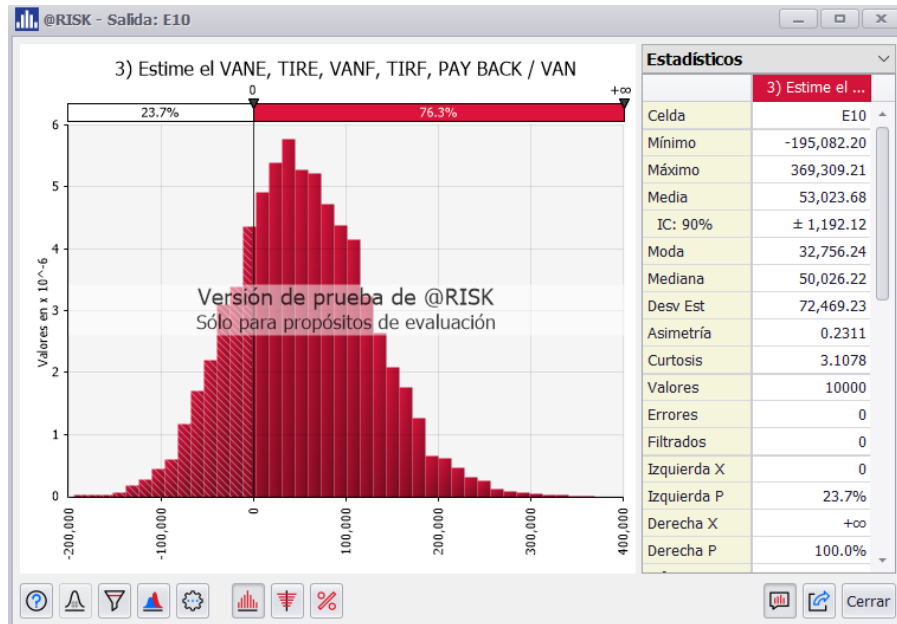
@RISK - Salida: E10

3) Estime el VANE, TIRE, VANF, TIRF, PAY BACK / VAN

0 +∞

23.7% 76.3%

Valores en x 10^-6

6
5
4
3
2
1
0

-200,000 -100,000 0 100,000 200,000 300,000 400,000

Versión de prueba de @RISK
Sólo para propósitos de evaluación

Estadísticos

| | 3) Estime el ... |
|---|---|
| Celda | E10 |
| Mínimo | -195,082.20 |
| Máximo | 369,309.21 |
| Media | 53,023.68 |
| IC: 90% | ± 1,192.12 |
| Moda | 32,756.24 |
| Mediana | 50,026.22 |
| Desv Est | 72,469.23 |
| Asimetría | 0.2311 |
| Curtosis | 3.1078 |
| Valores | 10000 |
| Errores | 0 |
| Filtrados | 0 |
| Izquierda X | 0 |
| Izquierda P | 23.7% |
| Derecha X | +∞ |
| Derecha P | 100.0% |

Cerrar